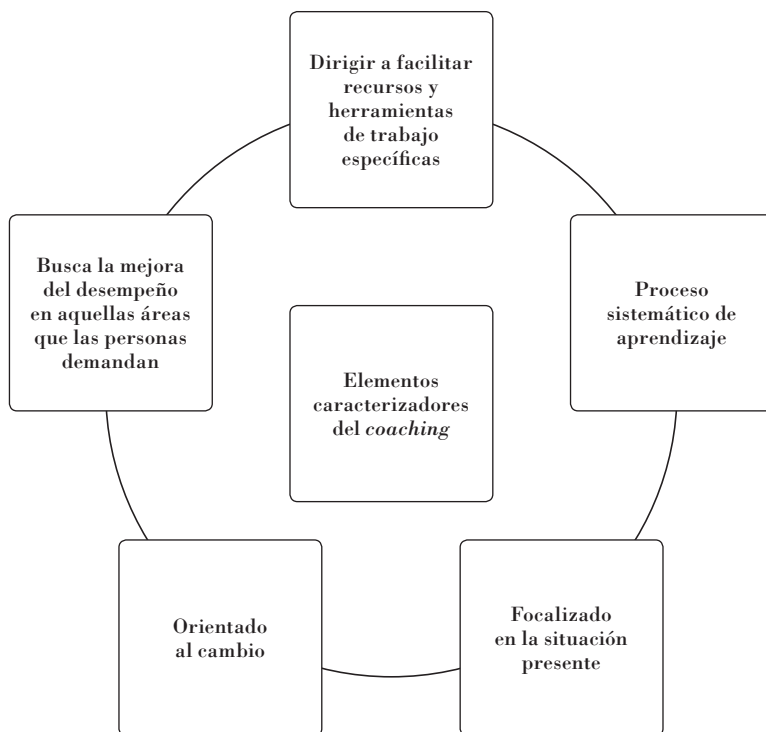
Dirigir a facilitar recursos y herramientas de trabajo específicas

Busca la mejora del desempeño en aquellas áreas que las personas demandan

Elementos caracterizadores del *coaching*

Proceso sistemático de aprendizaje

Orientado al cambio

Focalizado en la situación presente